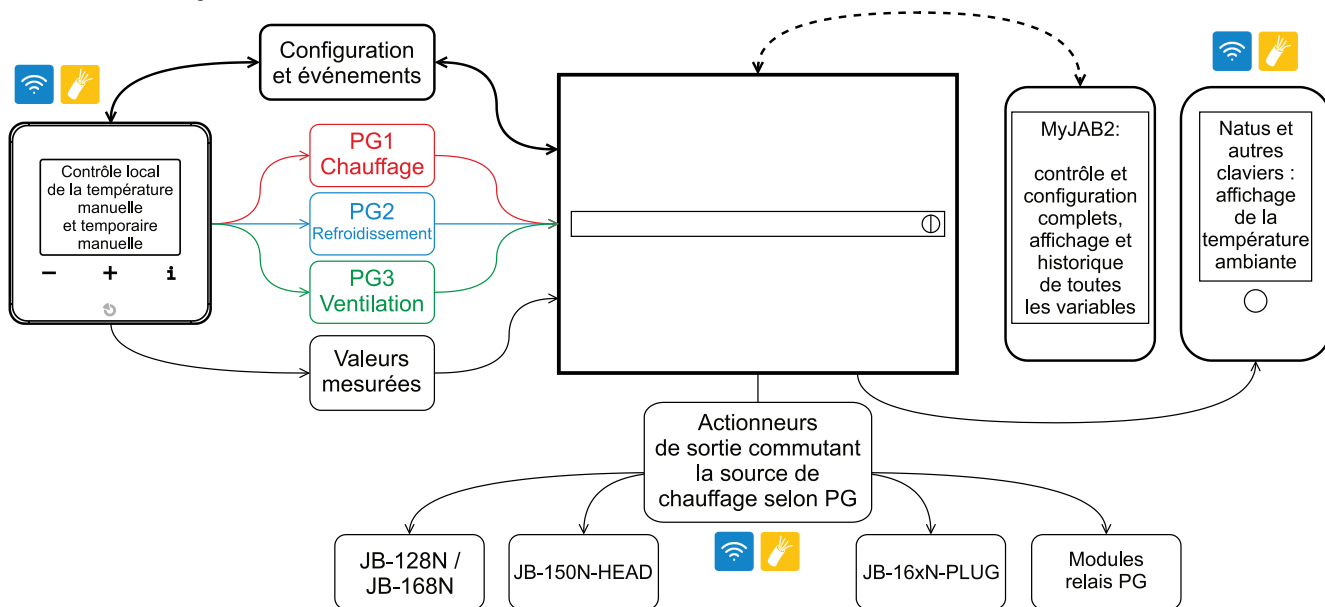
Configuration et événements

Contrôle local de la température manuelle et temporaire manuelle

−
+
i

PG1 Chauffage

PG2 Refroidissement

PG3 Ventilation

Valeurs mesurées

MyJAB2:

contrôle et configuration complets, affichage et historique de toutes les variables

Natus et autres claviers : affichage de la température ambiante

Actionneurs de sortie commutant la source de chauffage selon PG

JB-128N / JB-168N

JB-150N-HEAD

JB-16xN-PLUG

Modules relais PG